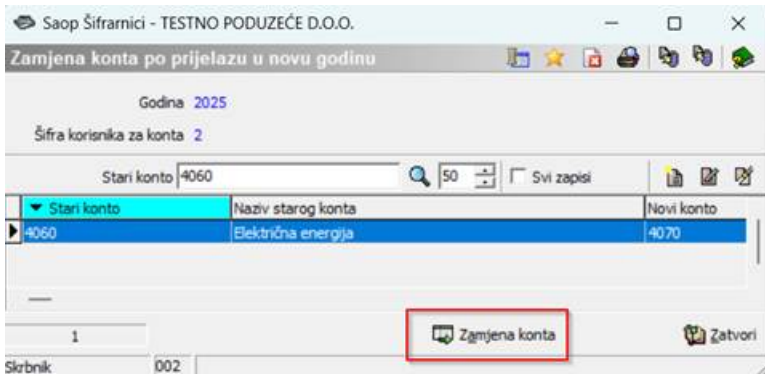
Saop Šifrarnici - TESTNO PODUZEĆE D.O.O.

Zamjena konta po prijelazu u novu godinu

Godina 2025

Šifra korisnika za konta 2

Stari konto 4060

50

Svi zapisi

| Stari konto | Naziv starog konta | Novi konto |
|---|---|---|
| 4060 | Električna energija | 4070 |

1

Zamjena konta

Zatvori

Skrbnik

002